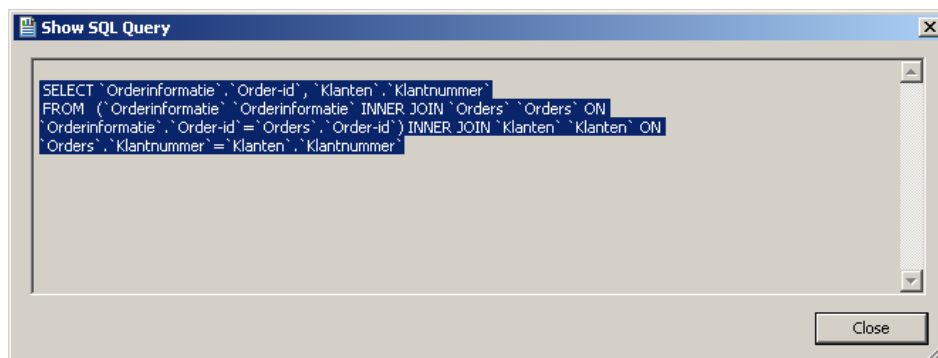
Show SQL Query

SELECT `Orderinformatie`.`Order-id`, `Klanten`.`Klantnummer`
FROM (`Orderinformatie` `Orderinformatie` INNER JOIN `Orders` `Orders` ON `Orderinformatie`.`Order-id`=`Orders`.`Order-id`) INNER JOIN `Klanten` `Klanten` ON `Orders`.`Klantnummer`=`Klanten`.`Klantnummer`

Close